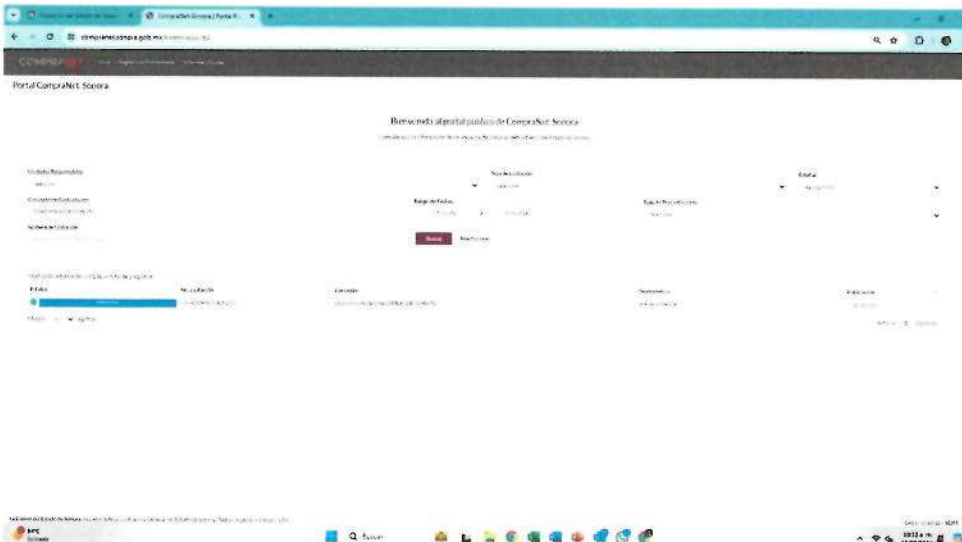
CompraNet Sonora | Portal P... ×

compranet.sonora.gob.mx/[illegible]

COMPRANET

Portal CompraNet Sonora

Bienvenido al portal público de CompraNet Sonora

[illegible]

Unidades Responsables

Tipo de Licitación

Estatus

Concepto de Contratación

Rango de Fechas

Tipo de Procedimiento

Número de Licitación

Buscar

Limpiar

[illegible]

Estatus

No. Licitación

Concepto

Dependencia

Publicación

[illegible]

Q Buscar